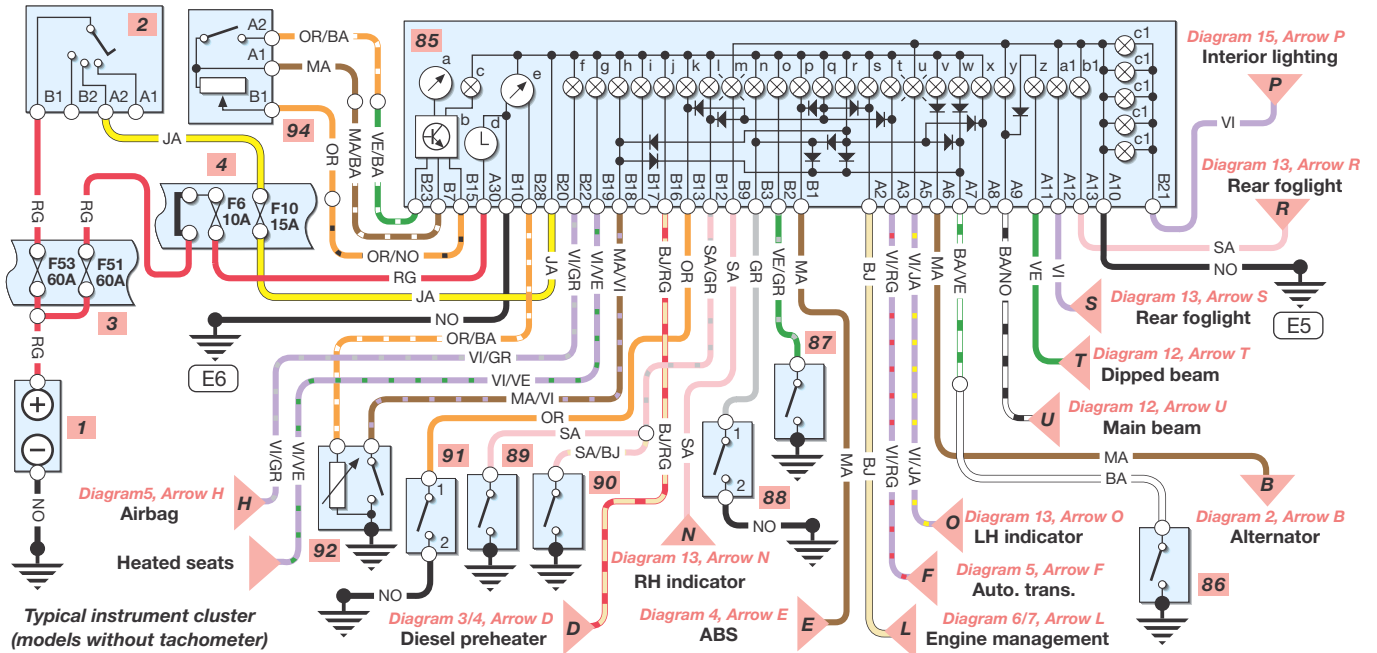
2
A2
A1
B1
OR/BA
MA
B1 B2 A2 A1
94
85
a b c d e f g h i j k l m n o p q r s t u v w x y z a1 b1 c1 c1 c1 c1 c1
Diagram 15, Arrow P
Interior lighting
P
VI
Diagram 13, Arrow R
Rear foglight
R
JA
4
MA/BA
VE/BA
OR
RG
RG
F6 10A
F10 15A
B23 B7 B15 A30 B10 B28 B20 B22 B19 B18 B17 B16 B12 B9 B3 B2 B1 A2 A3 A5 A6 A7 A8 A9 A11 A12 A13 A10 B21
F53 60A
F51 60A
OR/NO
RG
JA
3
RG
NO
E6
OR/BA
VI/GR
VI/VE
MA/VI
OR
SA
SA/BJ
JA
VI/GR
VI/VE
MA/VI
BJ/RG
OR
SA/GR
SA
GR
VE/GR
MA
BJ
VI/RG
VI/JA
MA
BA/VE
BA/NO
VE
VI
SA
NO
E5
Diagram 13, Arrow S
Rear foglight
S
Diagram 12, Arrow T
Dipped beam
T
Diagram 12, Arrow U
Main beam
U
87
1
VI/GR
VI/VE
Diagram5, Arrow H
Airbag
H
Heated seats
92
91
89
90
1
2
BJ/RG
SA
1
2
88
NO
MA
BJ
VI/RG
VI/JA
MA
BA
Diagram 13, Arrow O
LH indicator
O
Diagram 5, Arrow F
Auto. trans.
F
Diagram 2, Arrow B
Alternator
B
86
NO
Diagram 13, Arrow N
RH indicator
N
Diagram 3/4, Arrow D
Diesel preheater
D
Diagram 4, Arrow E
ABS
E
Diagram 6/7, Arrow L
Engine management
L
NO
Typical instrument cluster (models without tachometer)